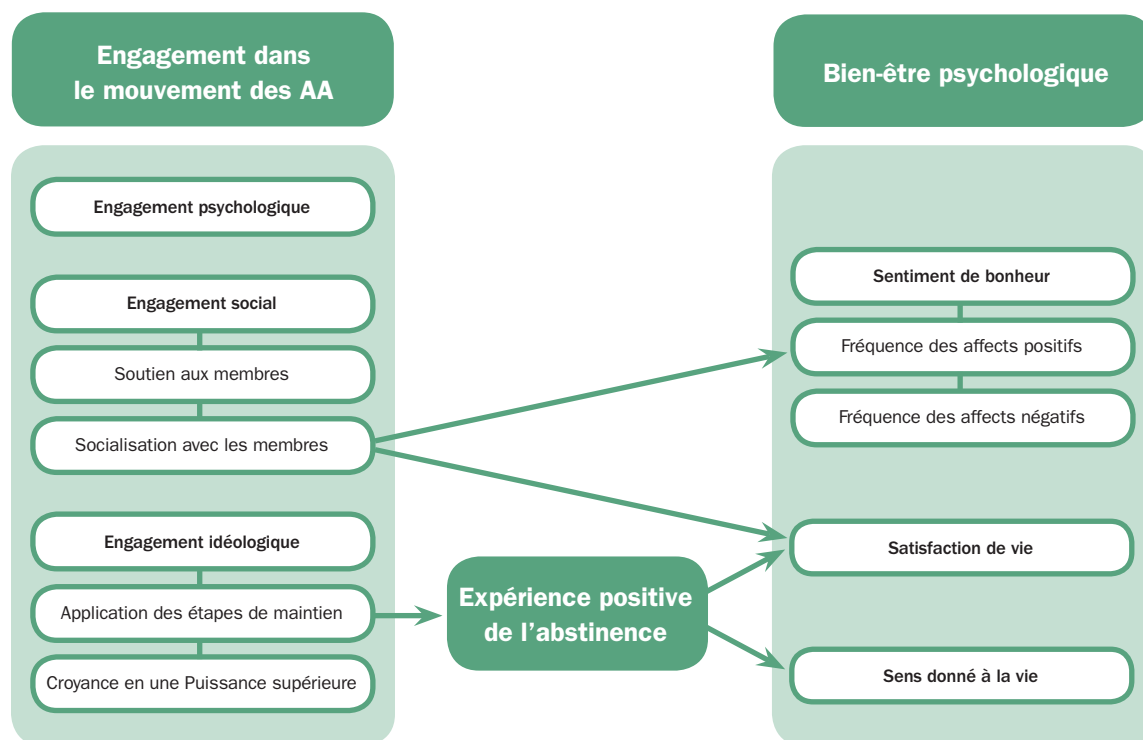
Engagement dans le mouvement des AA

Bien-être psychologique

Engagement psychologique

Engagement social

Soutien aux membres

Socialisation avec les membres

Engagement idéologique

Application des étapes de maintien

Croyance en une Puissance supérieure

Expérience positive de l'abstinence

Sentiment de bonheur

Fréquence des affects positifs

Fréquence des affects négatifs

Satisfaction de vie

Sens donné à la vie